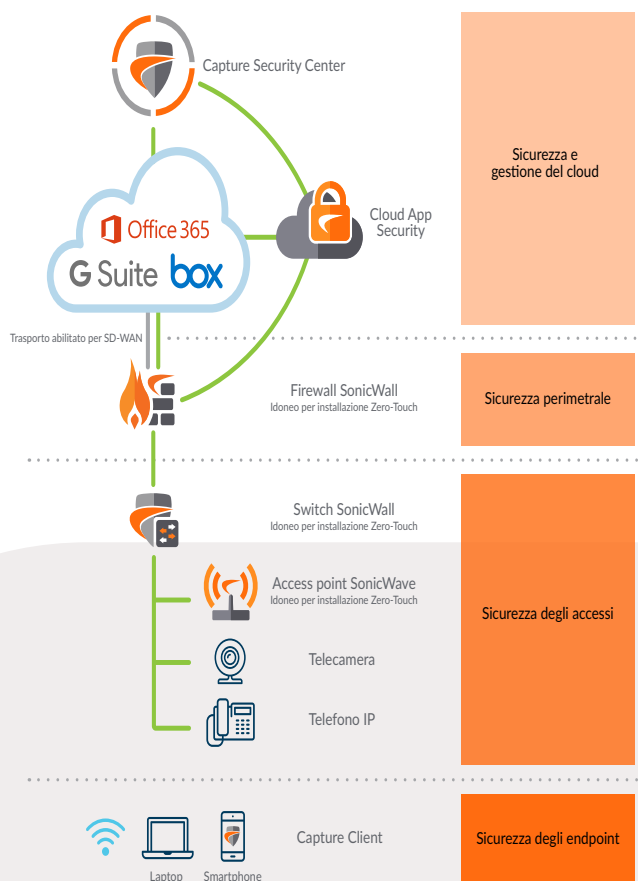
Capture Security Center

Sicurezza e gestione del cloud

Office 365

G Suite box

Cloud App Security

Trasporto abilitato per SD-WAN

Firewall SonicWall
Idoneo per installazione Zero-Touch

Sicurezza perimetrale

Switch SonicWall
Idoneo per installazione Zero-Touch

Access point SonicWave
Idoneo per installazione Zero-Touch

Sicurezza degli accessi

Telecamera

Telefono IP

Capture Client

Sicurezza degli endpoint

Laptop

Smartphone